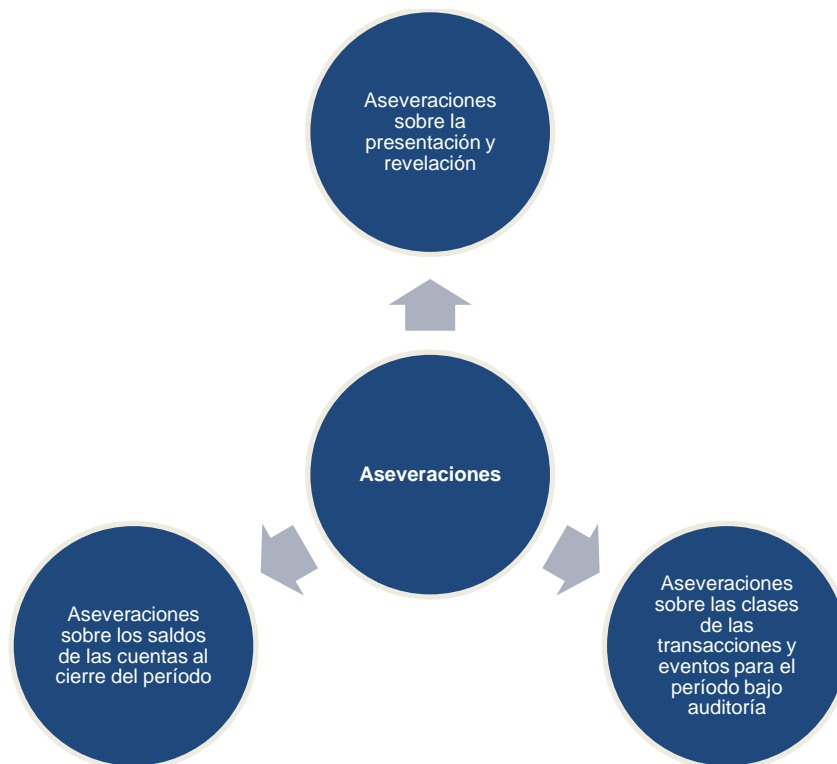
Aseveraciones sobre la presentación y revelación

Aseveraciones

Aseveraciones sobre los saldos de las cuentas al cierre del período

Aseveraciones sobre las clases de las transacciones y eventos para el período bajo auditoría